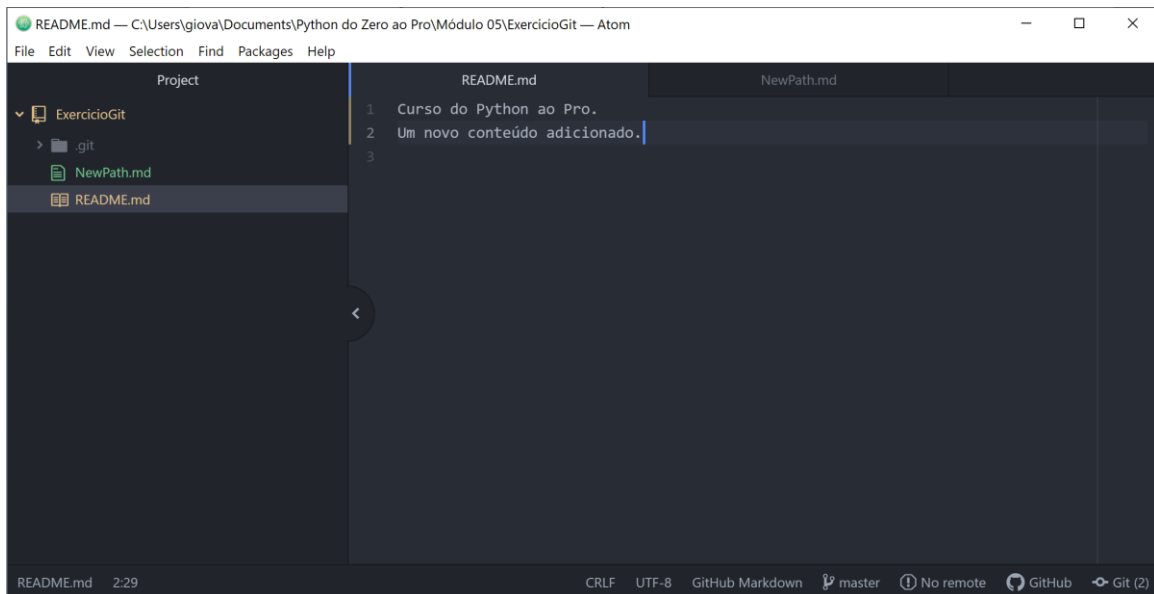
README.md — C:\Users\giova\Documents\Python do Zero ao Pro\Módulo 05\ExercicioGit — Atom

File Edit View Selection Find Packages Help

Project

ExercicioGit
.git
NewPath.md
README.md

README.md
NewPath.md

1 Curso do Python ao Pro.
2 Um novo conteúdo adicionado.
3

README.md 2:29
CRLF UTF-8 GitHub Markdown master No remote GitHub Git (2)